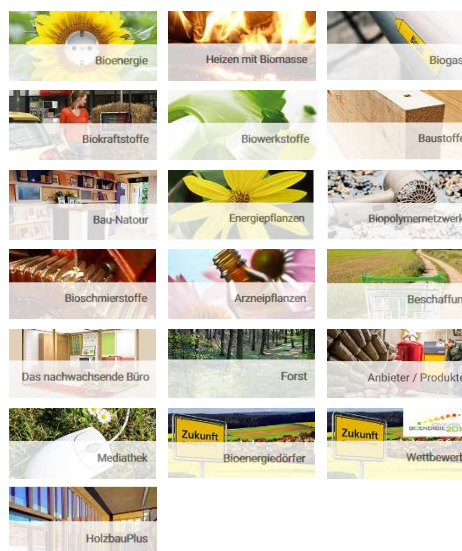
Bioenergie

Heizen mit Biomasse

Biogas

Biokraftstoffe

Biowerkstoffe

Baustoffe

Bau-Natour

Energiepflanzen

Biopolymernetzwerk

Bioschmierstoffe

Arzneipflanzen

Beschaffung

Das nachwachsende Büro

Forst

Anbieter / Produkte

Mediathek

Zukunft

Bioenergiedörfer

Zukunft

BIOENERGIE

Wettbewerb

HolzbauPlus